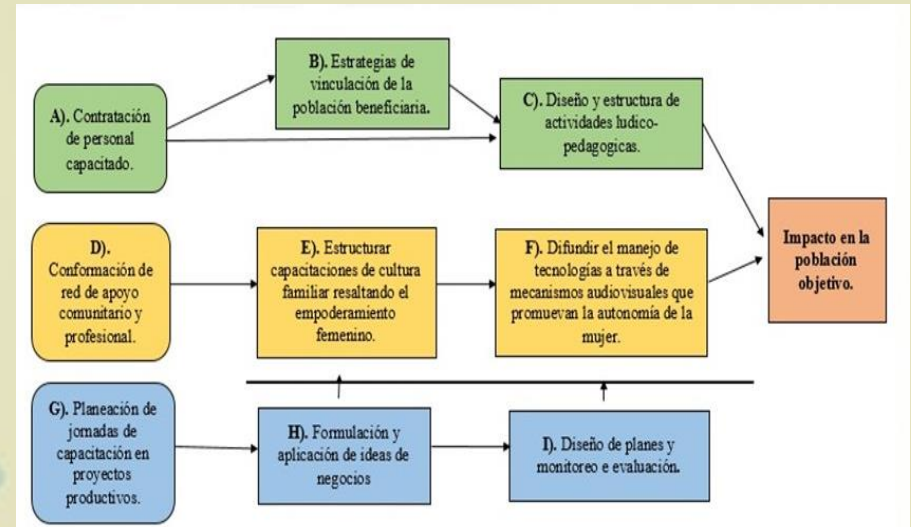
A). Contratación de personal capacitado.

B). Estrategias de vinculación de la población beneficiaria.

C). Diseño y estructura de actividades ludico-pedagogicas.

D). Conformación de red de apoyo comunitario y profesional.

E). Estructurar capacitaciones de cultura familiar resaltando el empoderamiento femenino.

F). Difundir el manejo de tecnologias a través de mecanismos audiovisuales que promuevan la autonomía de la mujer.

Impacto en la población objetivo.

G). Planeación de jornadas de capacitación en proyectos productivos.

H). Formulación y aplicación de ideas de negocios

I). Diseño de planes y monitoreo e evaluación.